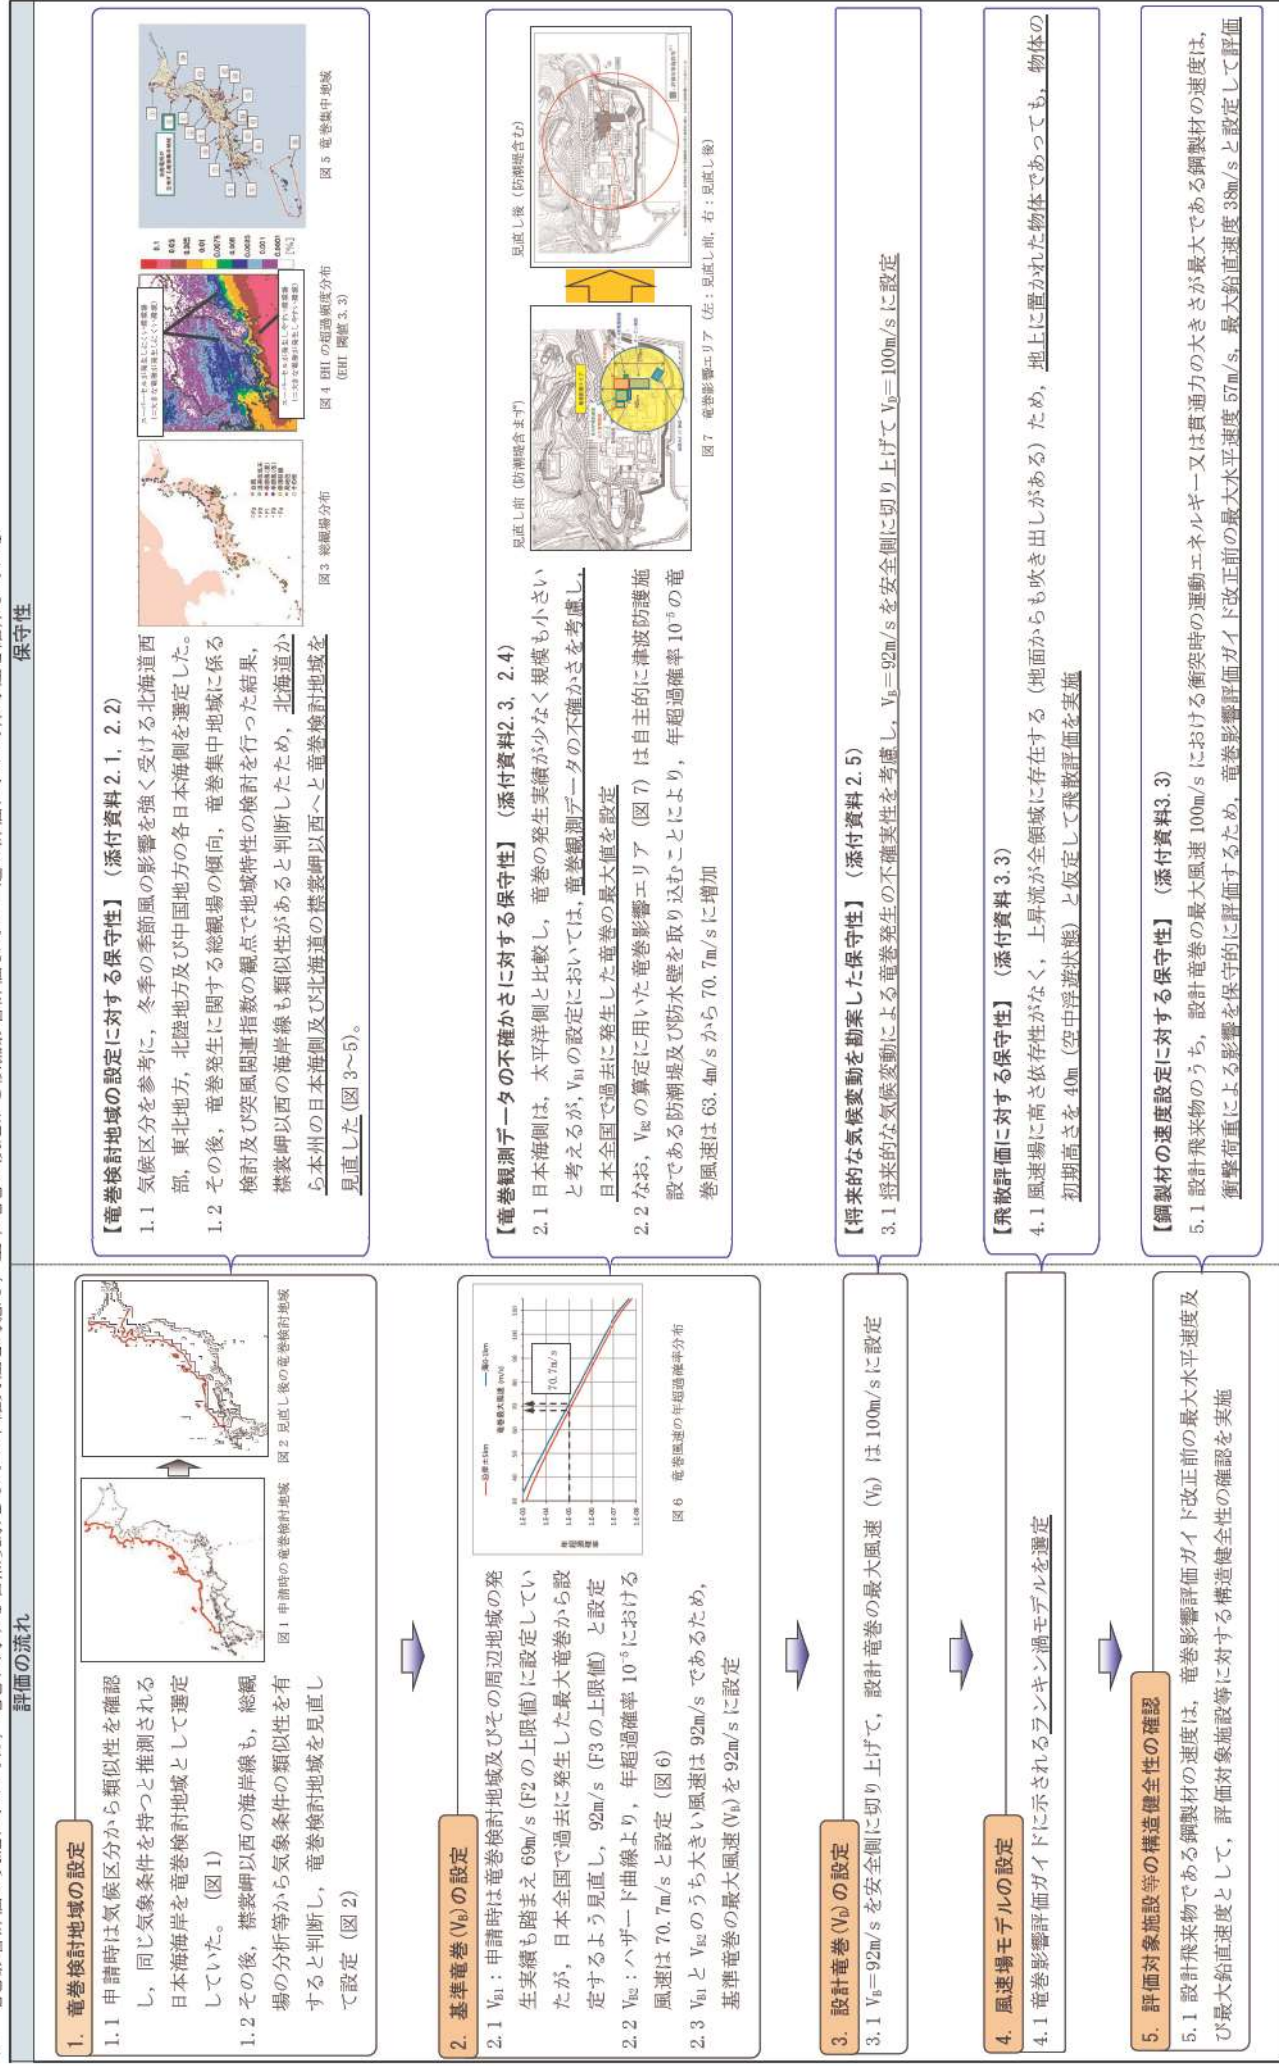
評価の流れ

1. 竜巻検討地域の設定

1.1 申請時は気候区分から類似性を確認し、同じ気候条件を持つと推測される日本海沿岸を竜巻検討地域として選定していた。（図1）

1.2 その後、積丹岬以西の海岸線も、総観場の分析等から気象条件の類似性を有すると判断し、竜巻検討地域を見直して設定（図2）

図1 申請時の竜巻検討地域　図2 見直し後の竜巻検討地域

2. 基準竜巻（$V_B$）の設定

2.1 $V_{B1}$：申請時は竜巻検討地域及びその周辺地域の発生実績も踏まえ69m/s（F2の上限値）に設定していたが、日本全国で過去に発生した最大竜巻から設定するよう見直し、92m/s（F3の上限値）と設定

2.2 $V_{B2}$：ハザード曲線より、年超過確率$10^{-5}$における風速は70.7m/sと設定（図6）

2.3 $V_{B1}$と$V_{B2}$のうち大きい風速は92m/sであるため、基準竜巻の最大風速（$V_B$）を92m/sに設定

70.7m/s

図6 竜巻風速の年超過確率分布

3. 設計竜巻（$V_D$）の設定

3.1 $V_B$=92m/sを安全側に切り上げて、設計竜巻の最大風速（$V_D$）は100m/sに設定

4. 風速場モデルの設定

4.1 竜巻影響評価ガイドに示されるランキン渦モデルを選定

5. 評価対象施設等の構造健全性の確認

5.1 設計飛来物である鋼製材の速度は、竜巻影響評価ガイド改正前の最大水平速度及び最大鉛直速度として、評価対象施設等に対する構造健全性の確認を実施

保守性

【竜巻検討地域の設定に対する保守性】（添付資料2.1, 2.2）

1.1 気候区分を参考に、冬季の季節風の影響を強く受ける北海道西部、東北地方、北陸地方及び中国地方の各日本海側を選定した。

1.2 その後、竜巻発生に関する総観場の傾向、竜巻集中地域に係る検討及び突風関連指数の観点で地域特性の検討を行った結果、積丹岬以西の海岸線も類似性があると判断したため、北海道から本州の日本海側及び北海道の積丹岬以西へと竜巻検討地域を見直した（図3～5）。

図3 総観場分布　図4 EHIの超過頻度分布（EHI 閾値3.3）　図5 竜巻集中地域

【竜巻観測データの不確かさに対する保守性】（添付資料2.3, 2.4）

2.1 日本海側は、太平洋側と比較し、竜巻の発生実績が少なく規模も小さいと考えるが、$V_{B1}$の設定においては、竜巻観測データの不確かさを考慮し、日本全国で過去に発生した竜巻の最大値を設定

2.2 なお、$V_{B2}$の算定に用いた竜巻影響エリア（図7）は自主的に津波防護施設である防潮堤及び防水壁を取り込むことにより、年超過確率$10^{-5}$の竜巻風速は63.4m/sから70.7m/sに増加

見直し前（防潮堤含まず）　見直し後（防潮堤含む）

図7 竜巻影響エリア（左：見直し前，右：見直し後）

【将来的な気候変動を勘案した保守性】（添付資料2.5）

3.1 将来的な気候変動による竜巻発生の不確実性を考慮し、$V_B$=92m/sを安全側に切り上げて$V_D$=100m/sに設定

【飛散評価に対する保守性】（添付資料3.3）

4.1 風速場に高さ依存性がなく、上昇流が全領域に存在する（地面からも吹き出しがある）ため、地上に置かれた物体であっても、物体の初期高さを40m（空中浮遊状態）と仮定して飛散評価を実施

【鋼製材の速度設定に対する保守性】（添付資料3.3）

5.1 設計飛来物のうち、設計竜巻の最大風速100m/sにおける衝突時の運動エネルギー又は貫通力の大きさが最大である鋼製材の速度は、衝撃荷重による影響を保守的に評価するため、竜巻影響評価ガイド改正前の最大水平速度57m/s，最大鉛直速度38m/sと設定して評価